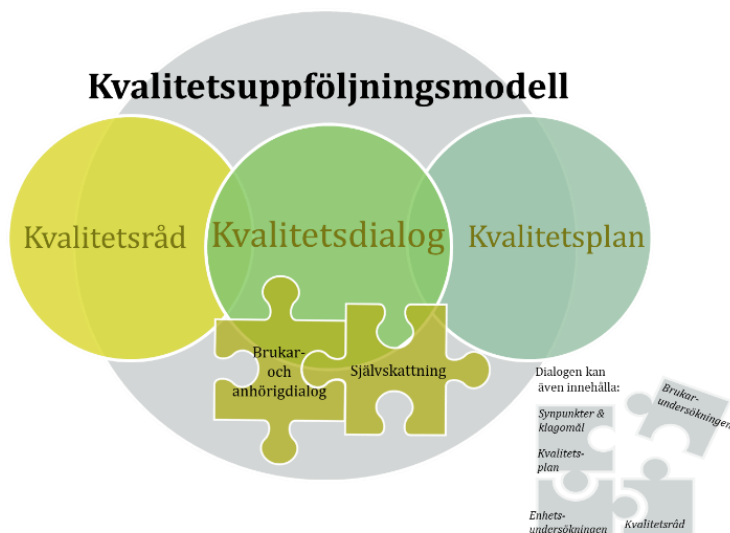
Kvalitetsuppföljningsmodell

Kvalitetsråd

Kvalitetsdialog

Kvalitetsplan

Brukar- och anhörigdialog

Självskattning

Dialogen kan även innehålla:

Brukar-undersökningen

Synpunkter & klagomål

Kvalitets-plan

Enhets-undersökningen

Kvalitetsråd